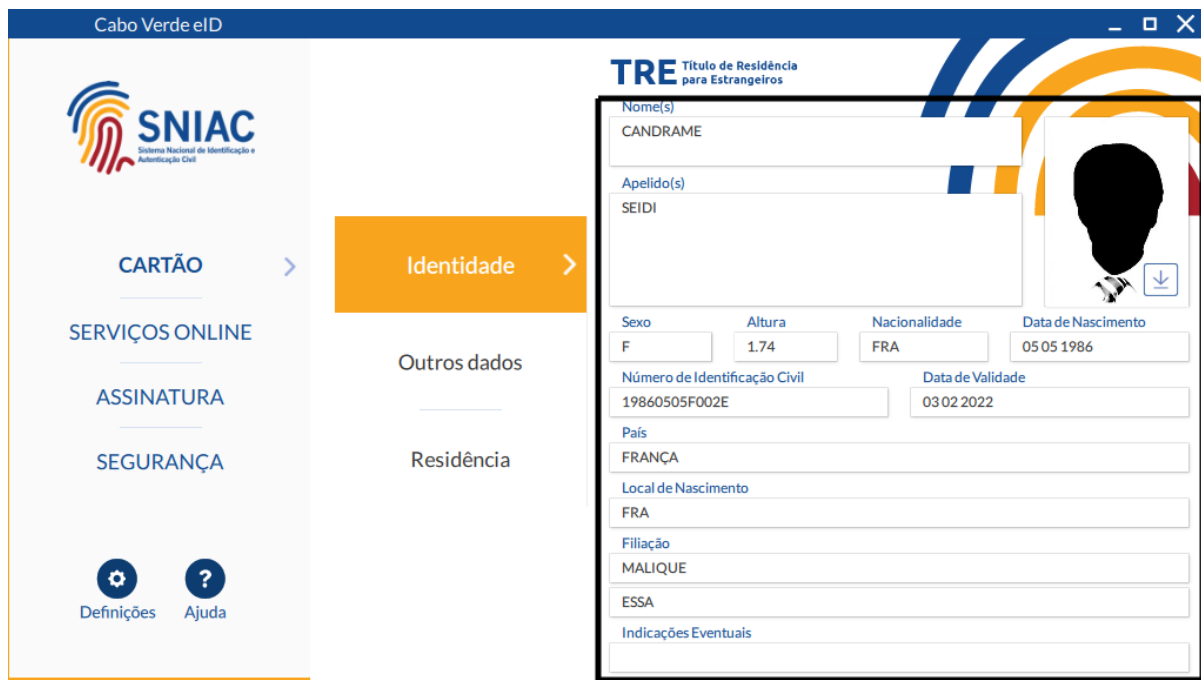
Cabo Verde eID

SNIAC
Sistema Nacional de Identificação e Autenticação Civil

CARTÃO

SERVIÇOS ONLINE

ASSINATURA

SEGURANÇA

Definições
Ajuda

Identidade

Outros dados

Residência

TRE Título de Residência para Estrangeiros

Nome(s)
CANDRAME

Apelido(s)
SEIDI

| Sexo | Altura | Nacionalidade | Data de Nascimento |
|---|---|---|---|
| F | 1.74 | FRA | 05 05 1986 |

| Número de Identificação Civil | Data de Validade |
|---|---|
| 19860505F002E | 03 02 2022 |

País
FRANÇA

Local de Nascimento
FRA

Filiação
MALIQUE

ESSA

Indicações Eventuais